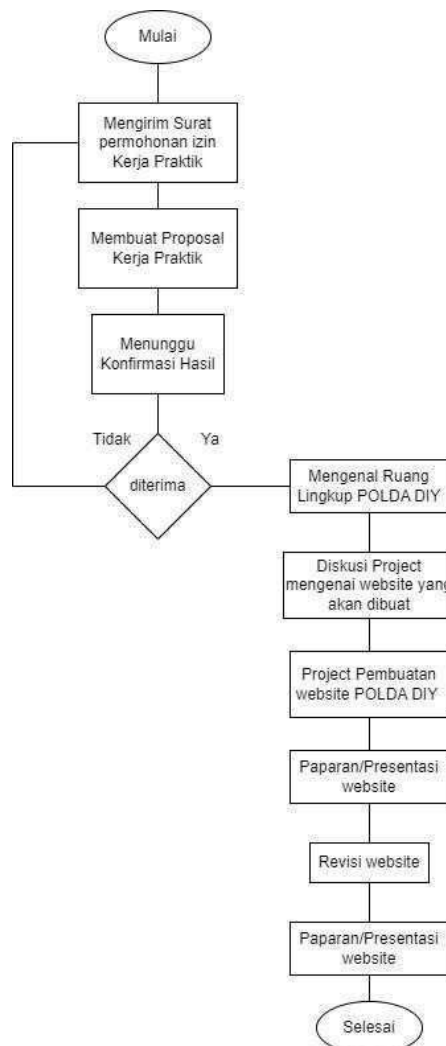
Mulai

Mengirim Surat permohonan izin Kerja Praktik

Membuat Proposal Kerja Praktik

Menunggu Konfirmasi Hasil

Tidak

Ya

diterima

Mengenal Ruang Lingkup POLDA DIY

Diskusi Project mengenai website yang akan dibuat

Project Pembuatan website POLDA DIY

Paparan/Presentasi website

Revisi website

Paparan/Presentasi website

Selesai